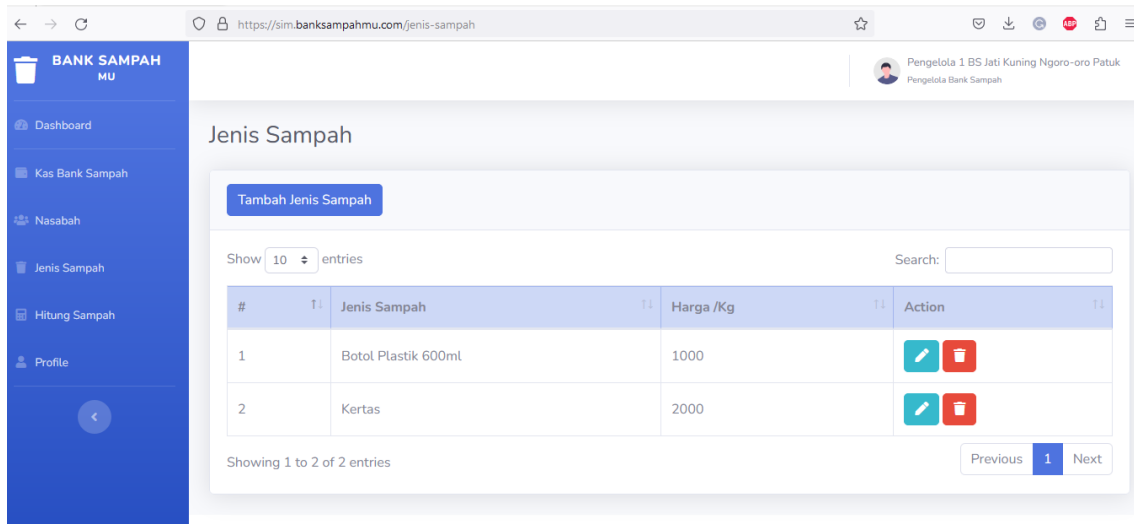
https://sim.banksampahmu.com/jenis-sampah

BANK SAMPAH MU

Pengelola 1 BS Jati Kuning Ngoro-oro Patuk
Pengelola Bank Sampah

Dashboard
Kas Bank Sampah
Nasabah
Jenis Sampah
Hitung Sampah
Profile

Jenis Sampah

Tambah Jenis Sampah

Show 10 entries

Search:

| # | Jenis Sampah | Harga /Kg | Action |
|---|---|---|---|
| 1 | Botol Plastik 600ml | 1000 | |
| 2 | Kertas | 2000 | |

Showing 1 to 2 of 2 entries

Previous 1 Next